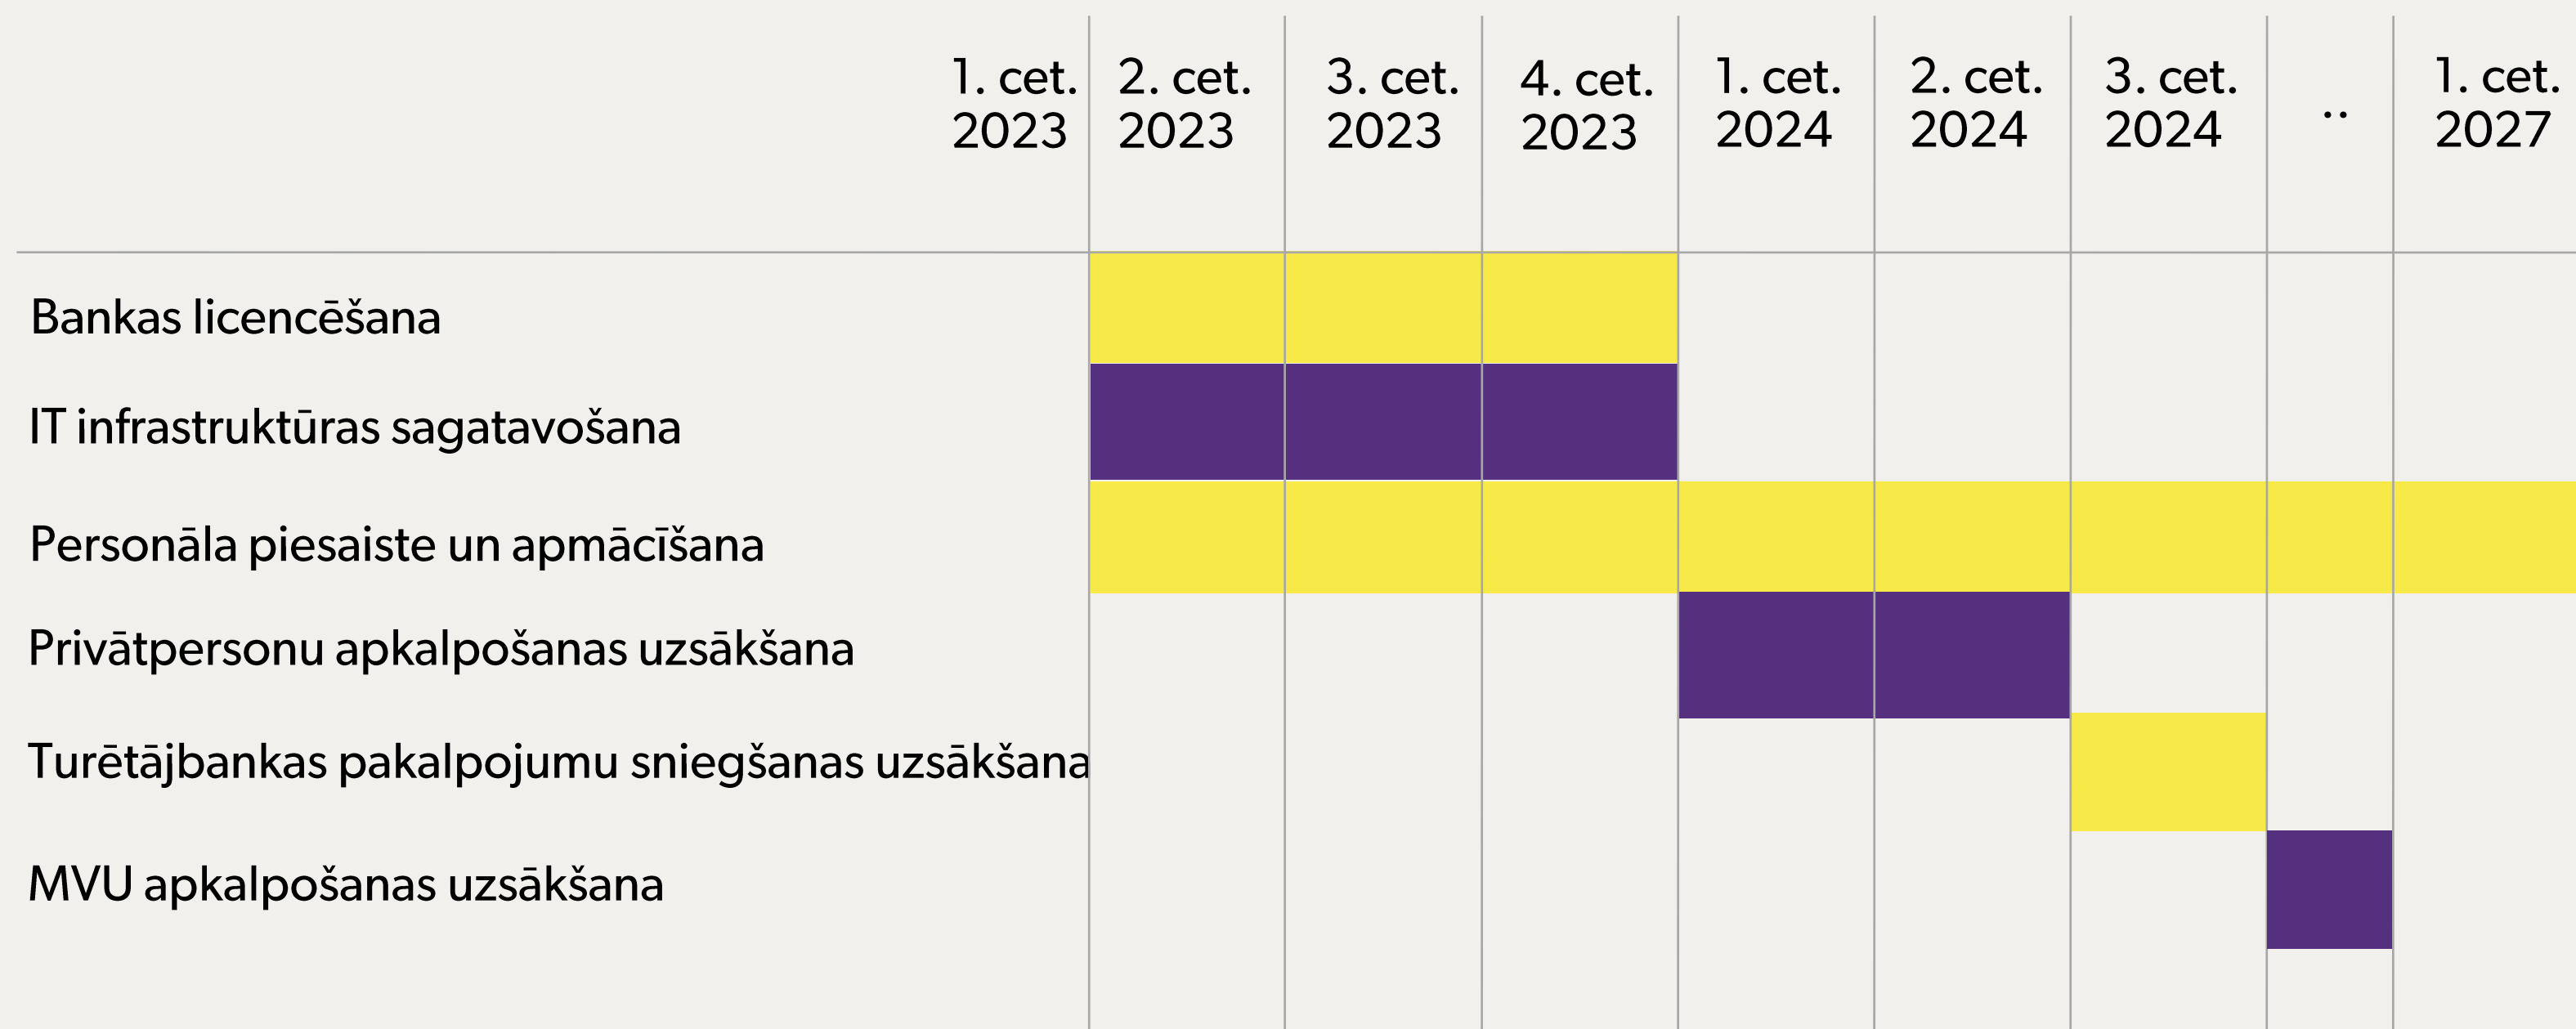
| | 1. cet. 2023 | 2. cet. 2023 | 3. cet. 2023 | 4. cet. 2023 | 1. cet. 2024 | 2. cet. 2024 | 3. cet. 2024 | .. | 1. cet. 2027 |
|---|---|---|---|---|---|---|---|---|---|
| Bankas licencēšana | | | | | | | | | |
| IT infrastruktūras sagatavošana | | | | | | | | | |
| Personāla piesaiste un apmācīšana | | | | | | | | | |
| Privātpersonu apkalpošanas uzsākšana | | | | | | | | | |
| Turētājbankas pakalpojumu sniegšanas uzsākšana | | | | | | | | | |
| MVU apkalpošanas uzsākšana | | | | | | | | | |